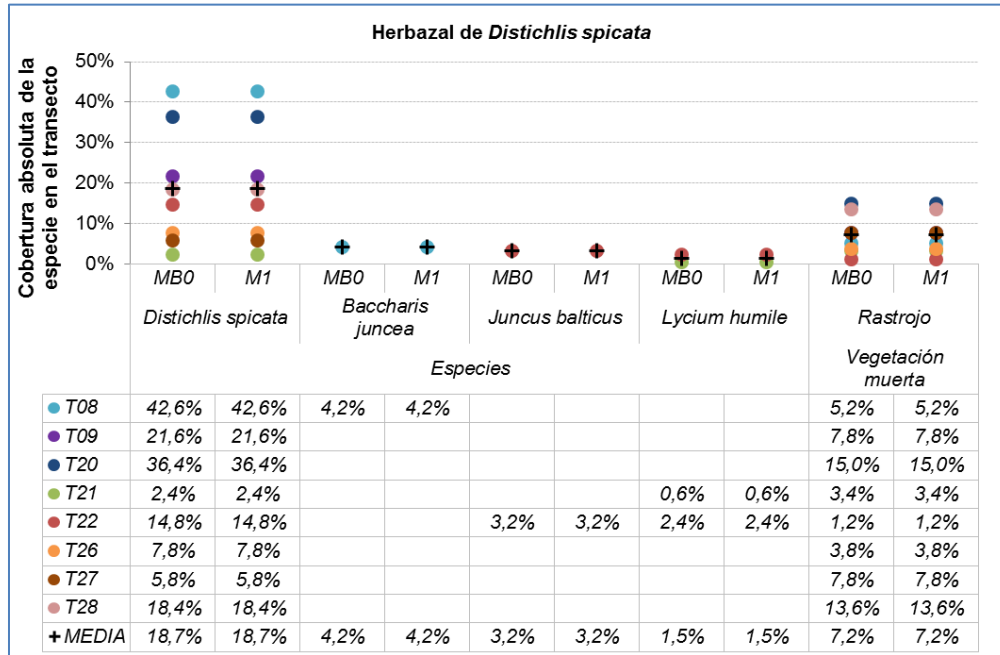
Herbazal de Distichlis spicata

Cobertura absoluta de la especie en el transecto

50%
40%
30%
20%
10%
0%

| | MB0 | M1 | MB0 | M1 | MB0 | M1 | MB0 | M1 | MB0 | M1 |
|---|---|---|---|---|---|---|---|---|---|---|
| | Distichlis spicata | | Baccharis juncea | | Juncus balticus | | Lycium humile | | Rastrojo | |
| | Especies | | | | | | | | Vegetación muerta | |
| T08 | 42,6% | 42,6% | 4,2% | 4,2% | | | | | 5,2% | 5,2% |
| T09 | 21,6% | 21,6% | | | | | | | 7,8% | 7,8% |
| T20 | 36,4% | 36,4% | | | | | | | 15,0% | 15,0% |
| T21 | 2,4% | 2,4% | | | | | 0,6% | 0,6% | 3,4% | 3,4% |
| T22 | 14,8% | 14,8% | | | 3,2% | 3,2% | 2,4% | 2,4% | 1,2% | 1,2% |
| T26 | 7,8% | 7,8% | | | | | | | 3,8% | 3,8% |
| T27 | 5,8% | 5,8% | | | | | | | 7,8% | 7,8% |
| T28 | 18,4% | 18,4% | | | | | | | 13,6% | 13,6% |
| + MEDIA | 18,7% | 18,7% | 4,2% | 4,2% | 3,2% | 3,2% | 1,5% | 1,5% | 7,2% | 7,2% |